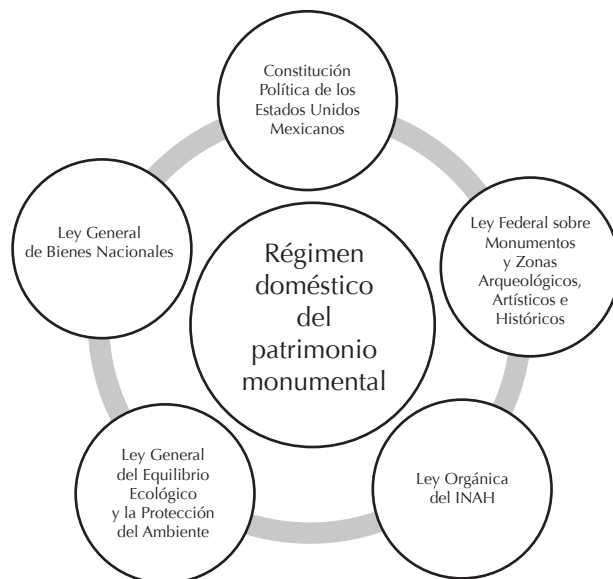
Constitución Política de los Estados Unidos Mexicanos

Ley General de Bienes Nacionales

Régimen doméstico del patrimonio monumental

Ley Federal sobre Monumentos y Zonas Arqueológicos, Artísticos e Históricos

Ley General del Equilibrio Ecológico y la Protección del Ambiente

Ley Orgánica del INAH